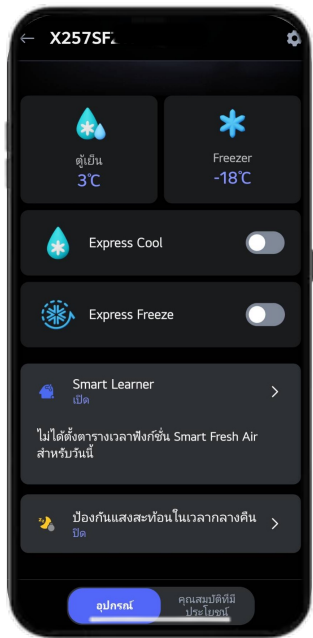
X257SFZ

ตู้เย็น
3℃

Freezer
-18℃

Express Cool

Express Freeze

Smart Learner
เปิด

ไม่ได้ตั้งตารางเวลาฟังก์ชั่น Smart Fresh Air สำหรับวันนี้

ป้องกันแสงสะท้อนในเวลากลางคืน
ปิด

อุปกรณ์
คุณสมบัติที่มีประโยชน์